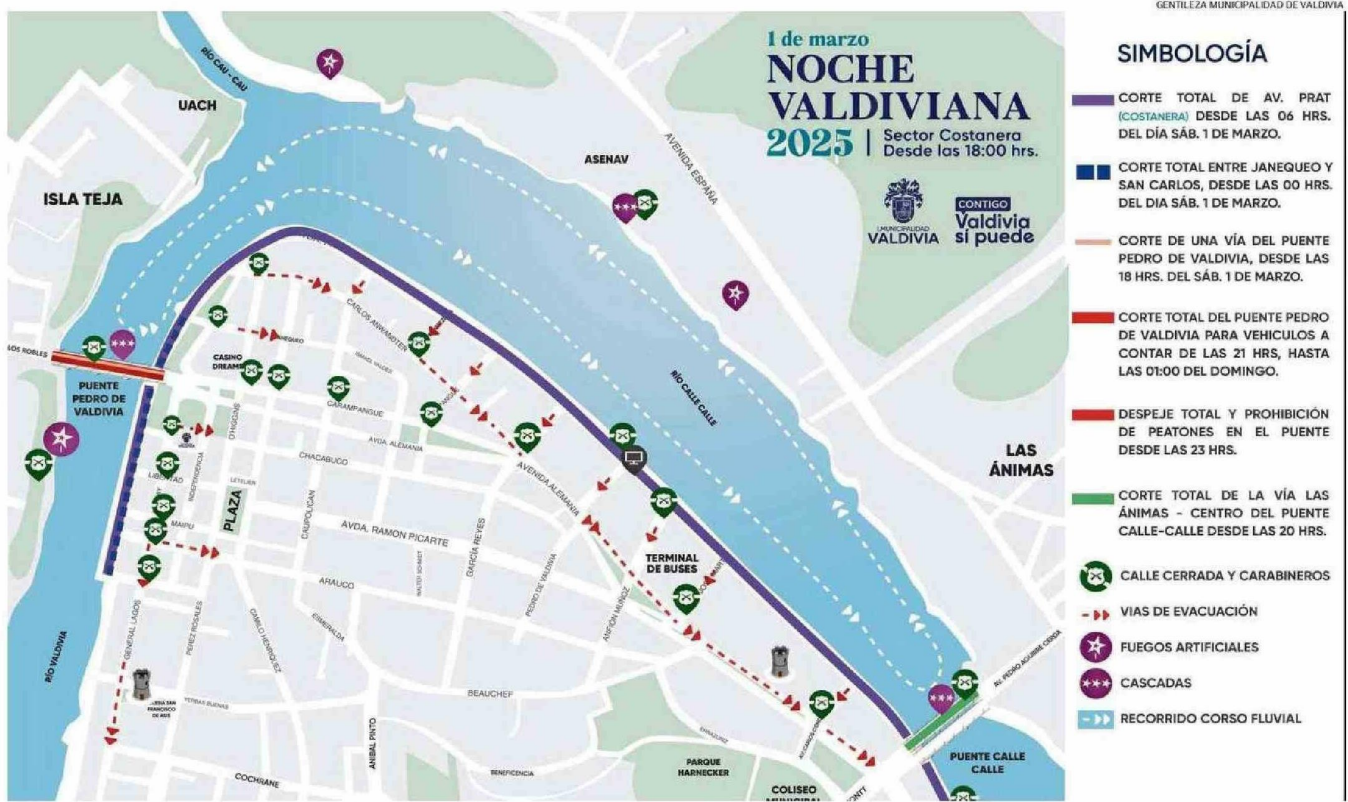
GENTILEZA MUNICIPALIDAD DE VALDIVIA

1 de marzo
NOCHE VALDIVIANA
2025 | Sector Costanera Desde las 18:00 hrs.

MUNICIPALIDAD VALDIVIA
CONTIGO Valdivia sí puede

SIMBOLOGÍA

CORTE TOTAL DE AV. PRAT (COSTANERA) DESDE LAS 06 HRS. DEL DÍA SÁB. 1 DE MARZO.

CORTE TOTAL ENTRE JANEQUEO Y SAN CARLOS, DESDE LAS 00 HRS. DEL DIA SÁB. 1 DE MARZO.

CORTE DE UNA VÍA DEL PUENTE PEDRO DE VALDIVIA, DESDE LAS 18 HRS. DEL SÁB. 1 DE MARZO.

CORTE TOTAL DEL PUENTE PEDRO DE VALDIVIA PARA VEHICULOS A CONTAR DE LAS 21 HRS, HASTA LAS 01:00 DEL DOMINGO.

DESPEJE TOTAL Y PROHIBICIÓN DE PEATONES EN EL PUENTE DESDE LAS 23 HRS.

CORTE TOTAL DE LA VÍA LAS ÁNIMAS - CENTRO DEL PUENTE CALLE-CALLE DESDE LAS 20 HRS.

CALLE CERRADA Y CARABINEROS

VIAS DE EVACUACIÓN

FUEGOS ARTIFICIALES

CASCADAS

RECORRIDO CORSO FLUVIAL

RÍO CAU - CAU
UACH
ISLA TEJA
ASENAV
AVENIDA ESPAÑA
LAS ÁNIMAS
RÍO CALLE CALLE
LOS ROBLES
PUENTE PEDRO DE VALDIVIA
CASINO DREAMS
CARLOS ANWANDTER
YUNGAY
CARAMPANGUE
AVDA. ALEMANIA
CHACABUCO
AVENIDA ALEMANIA
LIBERTAD
INDEPENDENCIA
O'HIGGINS
LETELIER
CAUPOLICAN
PLAZA
MAIPU
AVDA. RAMON PICARTE
GARCIA REYES
ARAUCO
TERMINAL DE BUSES
GENERAL LAGOS
PEREZ ROSALES
CAMILO HENRIQUEZ
ESMERALDA
PEDRO DE VALDIVIA
ANFION MUÑOZ
RÍO VALDIVIA
BEAUCHEF
YERBAS BUENAS
ANIBAL PINTO
BENEFICENCIA
PARQUE HARNECKER
COLISEO MUNICIPAL
COCHRANE
AV. PEDRO AGUIRRE CERDA
PUENTE CALLE CALLE